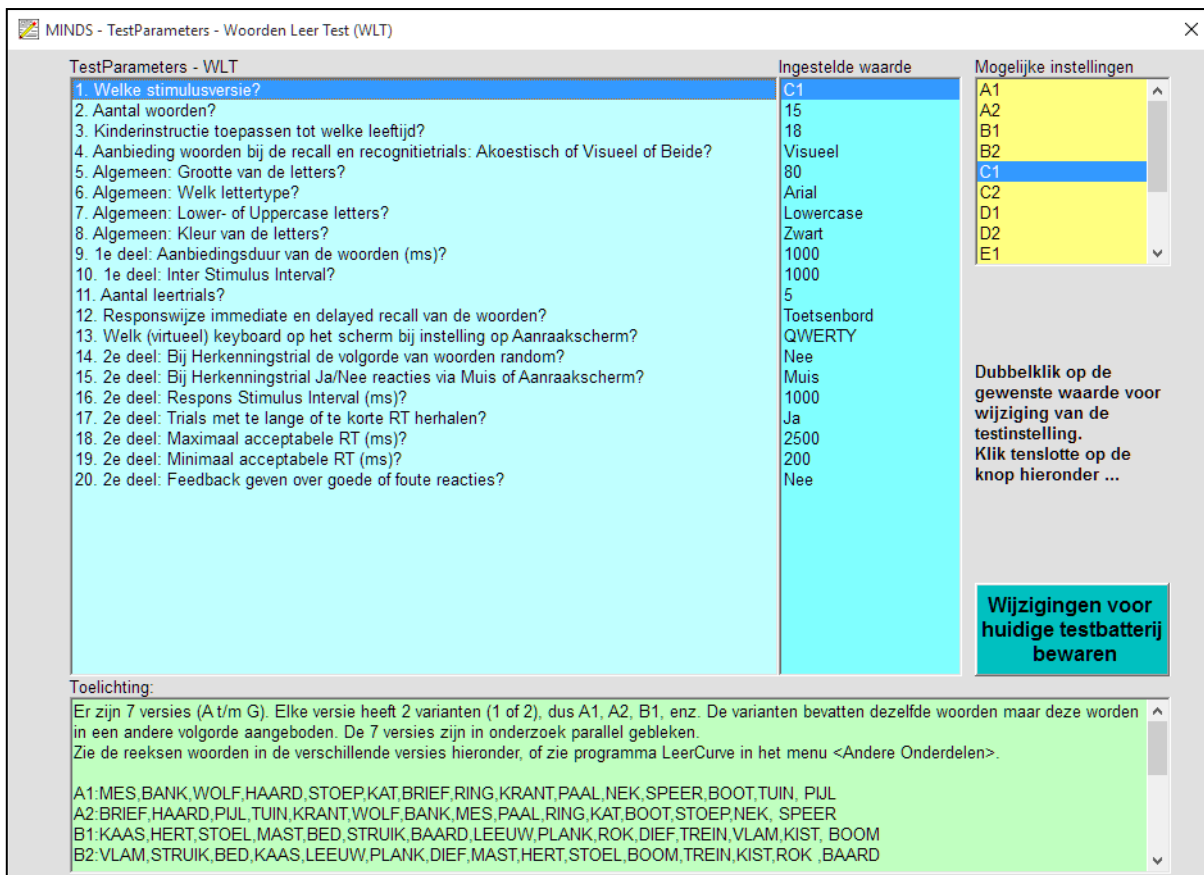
MINDS - TestParameters - Woorden Leer Test (WLT)

×

TestParameters - WLT

| TestParameters - WLT | Ingestelde waarde |
|---|---|
| 1. Welke stimulusversie? | C1 |
| 2. Aantal woorden? | 15 |
| 3. Kinderinstructie toepassen tot welke leeftijd? | 18 |
| 4. Aanbieding woorden bij de recall en recognitietrials: Akoestisch of Visueel of Beide? | Visueel |
| 5. Algemeen: Grootte van de letters? | 80 |
| 6. Algemeen: Welk lettertype? | Arial |
| 7. Algemeen: Lower- of Uppercase letters? | Lowercase |
| 8. Algemeen: Kleur van de letters? | Zwart |
| 9. 1e deel: Aanbiedingsduur van de woorden (ms)? | 1000 |
| 10. 1e deel: Inter Stimulus Interval? | 1000 |
| 11. Aantal leertrials? | 5 |
| 12. Responswijze immediate en delayed recall van de woorden? | Toetsenbord |
| 13. Welk (virtueel) keyboard op het scherm bij instelling op Aanraakscherm? | QWERTY |
| 14. 2e deel: Bij Herkenningstrial de volgorde van woorden random? | Nee |
| 15. 2e deel: Bij Herkenningstrial Ja/Nee reacties via Muis of Aanraakscherm? | Muis |
| 16. 2e deel: Respons Stimulus Interval (ms)? | 1000 |
| 17. 2e deel: Trials met te lange of te korte RT herhalen? | Ja |
| 18. 2e deel: Maximaal acceptabele RT (ms)? | 2500 |
| 19. 2e deel: Minimaal acceptabele RT (ms)? | 200 |
| 20. 2e deel: Feedback geven over goede of foute reacties? | Nee |

Mogelijke instellingen
A1
A2
B1
B2
C1
C2
D1
D2
E1

Dubbelklik op de gewenste waarde voor wijziging van de testinstelling.
Klik tenslotte op de knop hieronder ...

Wijzigingen voor huidige testbatterij bewaren

Toelichting:
Er zijn 7 versies (A t/m G). Elke versie heeft 2 varianten (1 of 2), dus A1, A2, B1, enz. De varianten bevatten dezelfde woorden maar deze worden in een andere volgorde aangeboden. De 7 versies zijn in onderzoek parallel gebleken.
Zie de reeksen woorden in de verschillende versies hieronder, of zie programma LeerCurve in het menu <Andere Onderdelen>.

A1:MES,BANK,WOLF,HAARD,STOEP,KAT,BRIEF,RING,KRANT,PAAL,NEK,SPEER,BOOT,TUIN, PIJL
A2:BRIEF,HAARD,PIJL,TUIN,KRANT,WOLF,BANK,MES,PAAL,RING,KAT,BOOT,STOEP,NEK, SPEER
B1:KAAS,HERT,STOEL,MAST,BED,STRUIK,BAARD,LEEUW,PLANK,ROK,DIEF,TREIN,VLAM,KIST, BOOM
B2:VLAM,STRUIK,BED,KAAS,LEEUW,PLANK,DIEF,MAST,HERT,STOEL,BOOM,TREIN,KIST,ROK ,BAARD